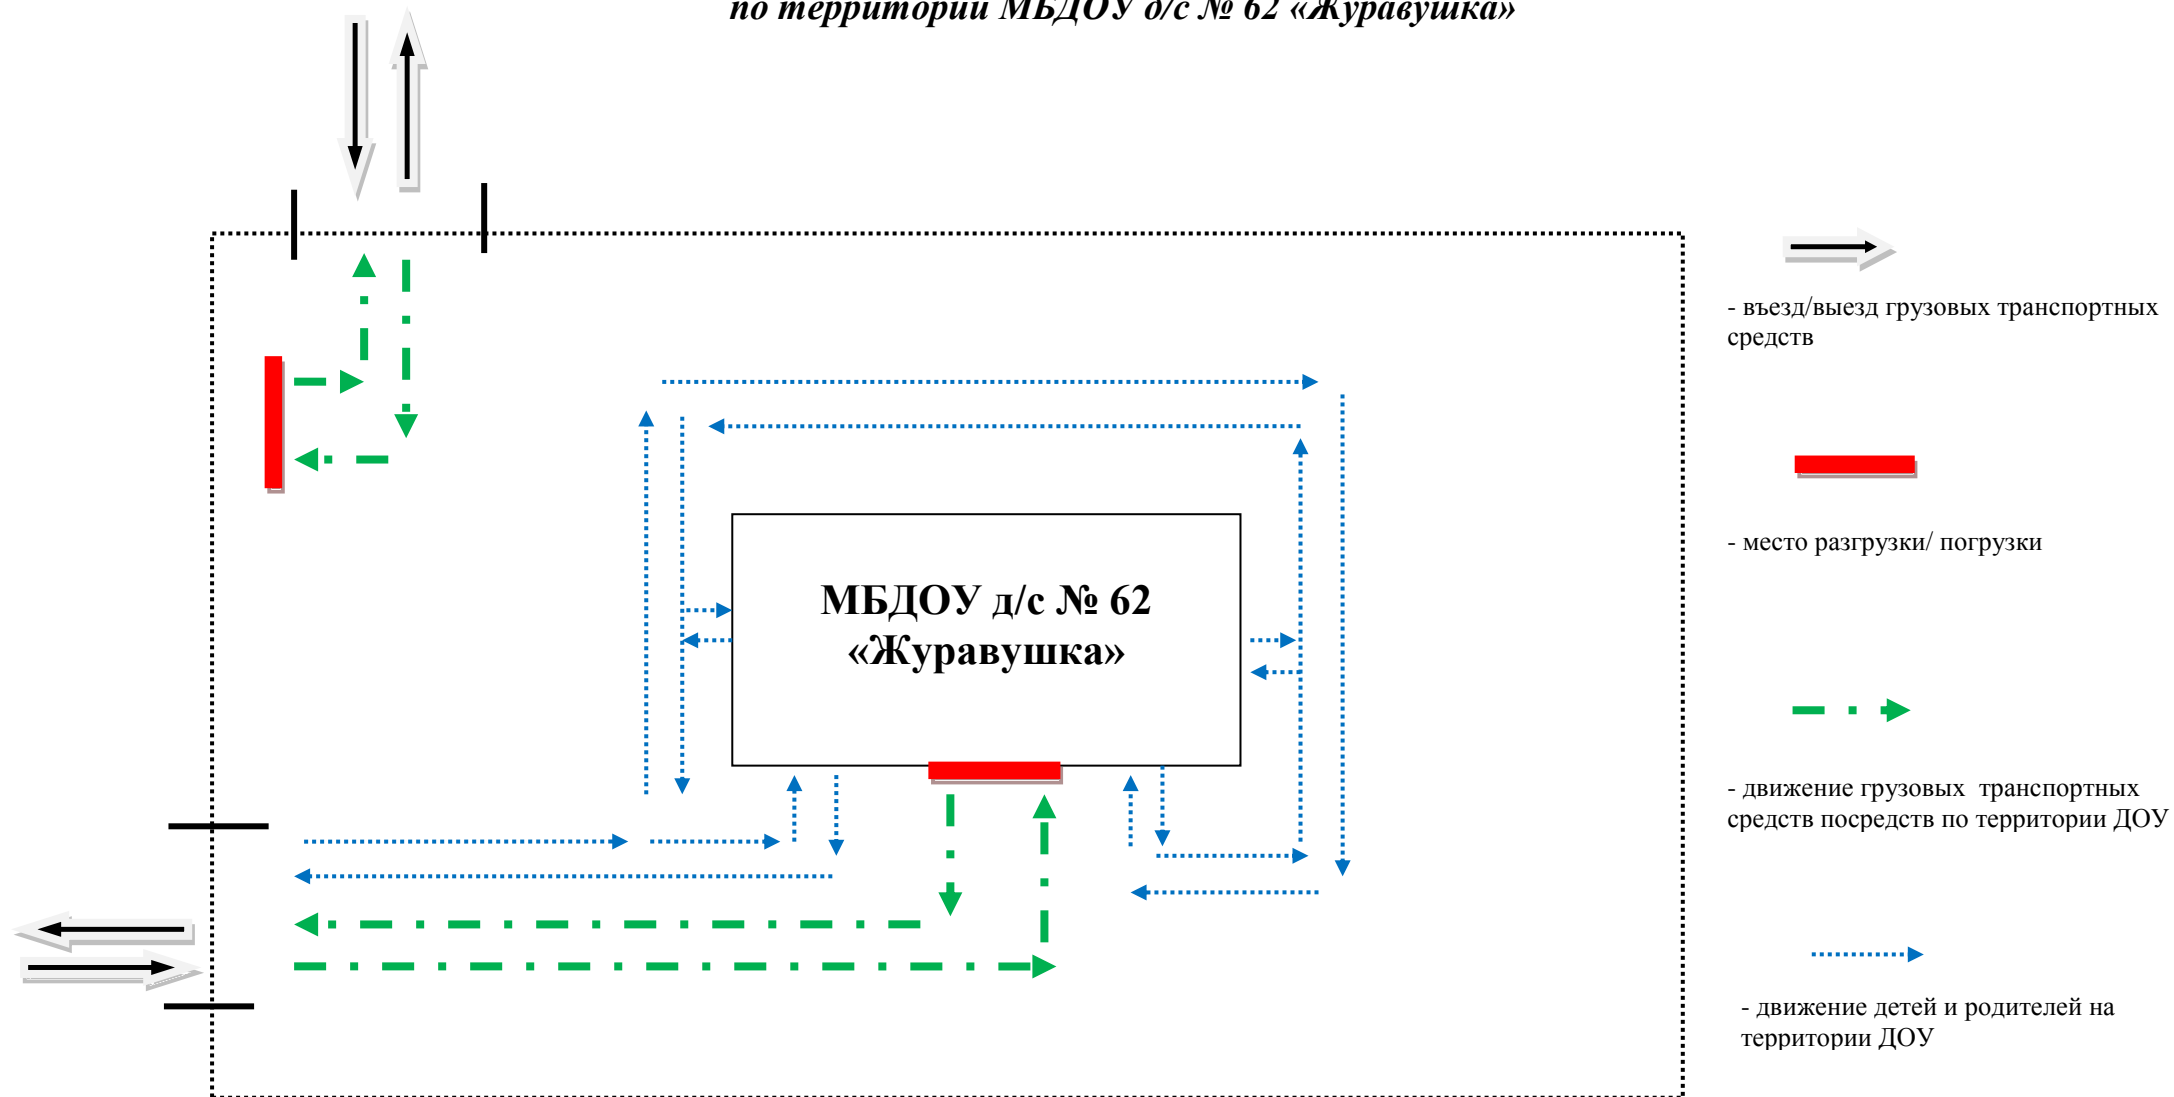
по территории МБДОУ д/с № 62 «Журавушка»

МБДОУ д/с № 62 «Журавушка»

- въезд/выезд грузовых транспортных средств

- место разгрузки/ погрузки

- движение грузовых транспортных средств посредств по территории ДОУ

- движение детей и родителей на территории ДОУ